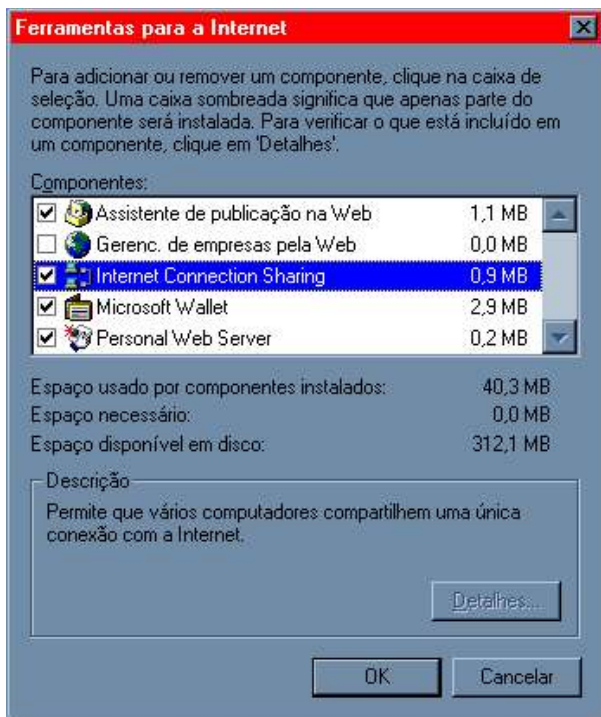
Ferramentas para a Internet

Para adicionar ou remover um componente, clique na caixa de seleção. Uma caixa sombreada significa que apenas parte do componente será instalada. Para verificar o que está incluído em um componente, clique em 'Detalhes'.

Componentes:

| | |
|---|---|
| Assistente de publicação na Web | 1,1 MB |
| Gerenc. de empresas pela Web | 0,0 MB |
| Internet Connection Sharing | 0,9 MB |
| Microsoft Wallet | 2,9 MB |
| Personal Web Server | 0,2 MB |

Espaço usado por componentes instalados: 40,3 MB
Espaço necessário: 0,0 MB
Espaço disponível em disco: 312,1 MB

Descrição
Permite que vários computadores compartilhem uma única conexão com a Internet.

Detalhes...

OK
Cancelar